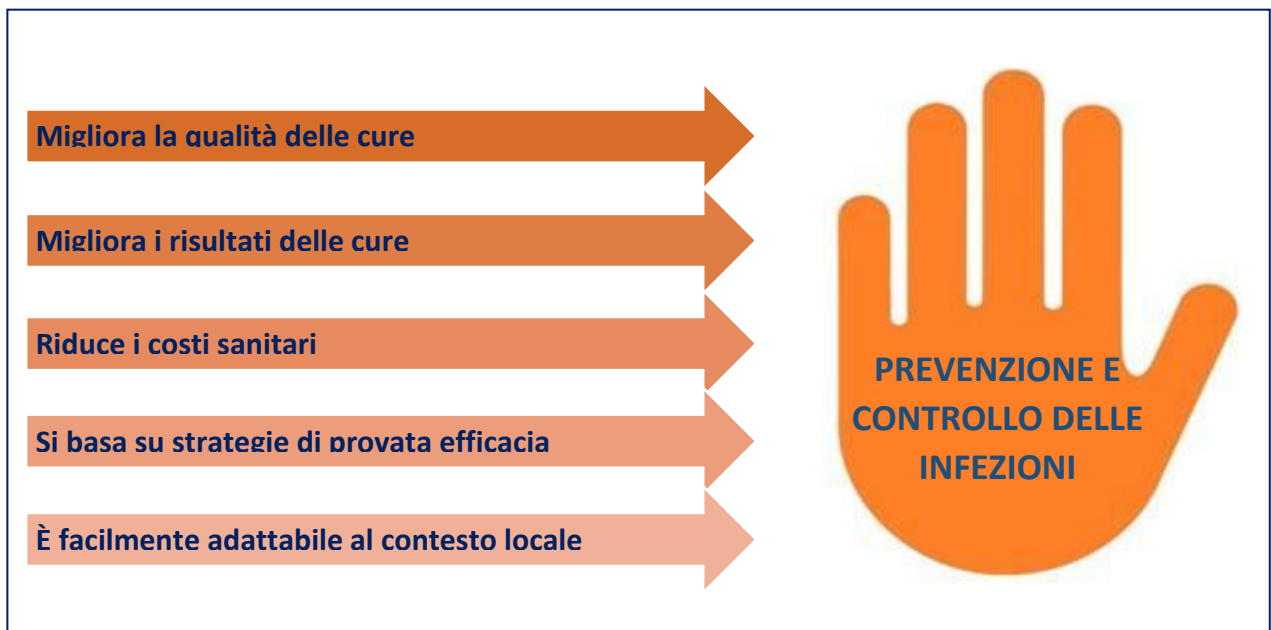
Migliora la qualità delle cure

Migliora i risultati delle cure

Riduce i costi sanitari

Si basa su strategie di provata efficacia

È facilmente adattabile al contesto locale

PREVENZIONE E CONTROLLO DELLE INFEZIONI